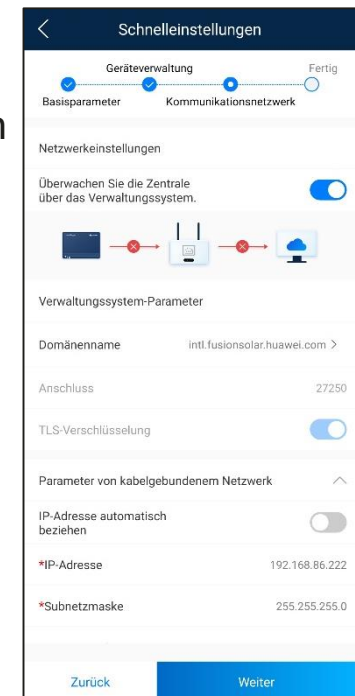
Schnelleinstellungen

Geräteverwaltung
Fertig
Basisparameter
Kommunikationsnetzwerk

Netzwerkeinstellungen

Überwachen Sie die Zentrale über das Verwaltungssystem.

Verwaltungssystem-Parameter

Domänenname intl.fusionsolar.huawei.com >

Anschluss 27250

TLS-Verschlüsselung

Parameter von kabelgebundenem Netzwerk

IP-Adresse automatisch beziehen

*IP-Adresse 192.168.86.222

*Subnetzmaske 255.255.255.0

Zurück
Weiter